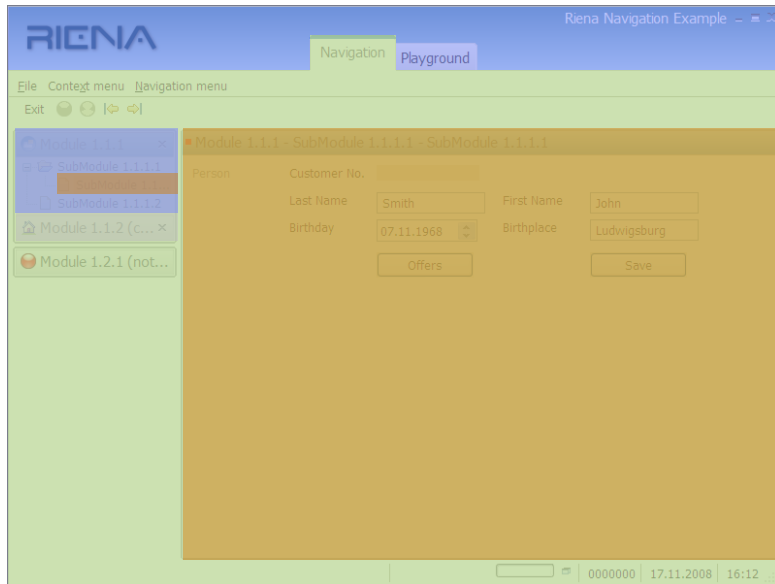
RIENA

Riena Navigation Example

Navigation Playground

File Context menu Navigation menu

Exit

Module 1.1.1

SubModule 1.1.1.1

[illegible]

SubModule 1.1.1.2

Module 1.1.2 (c...

Module 1.2.1 (not...

Module 1.1.1 - SubModule 1.1.1.1 - SubModule 1.1.1.1

Person

Customer No.

Last Name Smith

First Name John

Birthday 07.11.1968

Birthplace Ludwigsburg

Offers

Save

0000000 17.11.2008 16:12